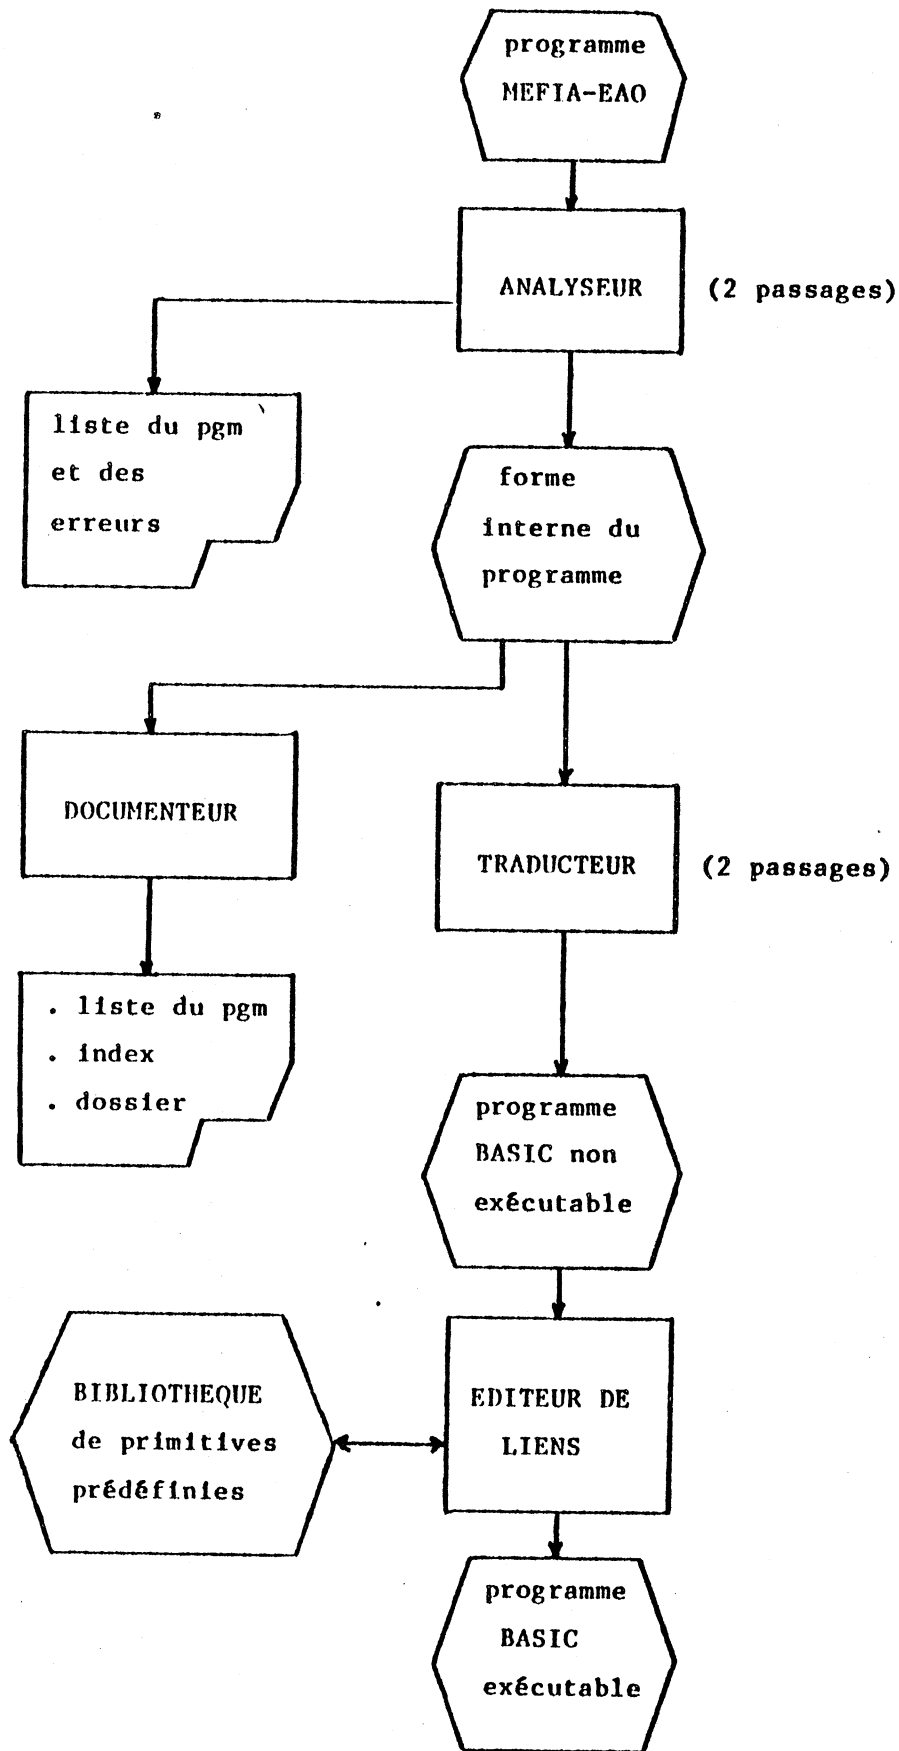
programme MEFIA-EAO

ANALYSEUR

(2 passages)

liste du pgm et des erreurs

forme interne du programme

DOCUMENTEUR

TRADUCTEUR

(2 passages)

. liste du pgm
. index
. dossier

programme BASIC non exécutable

BIBLIOTHEQUE de primitives prédéfinies

EDITEUR DE LIENS

programme BASIC exécutable